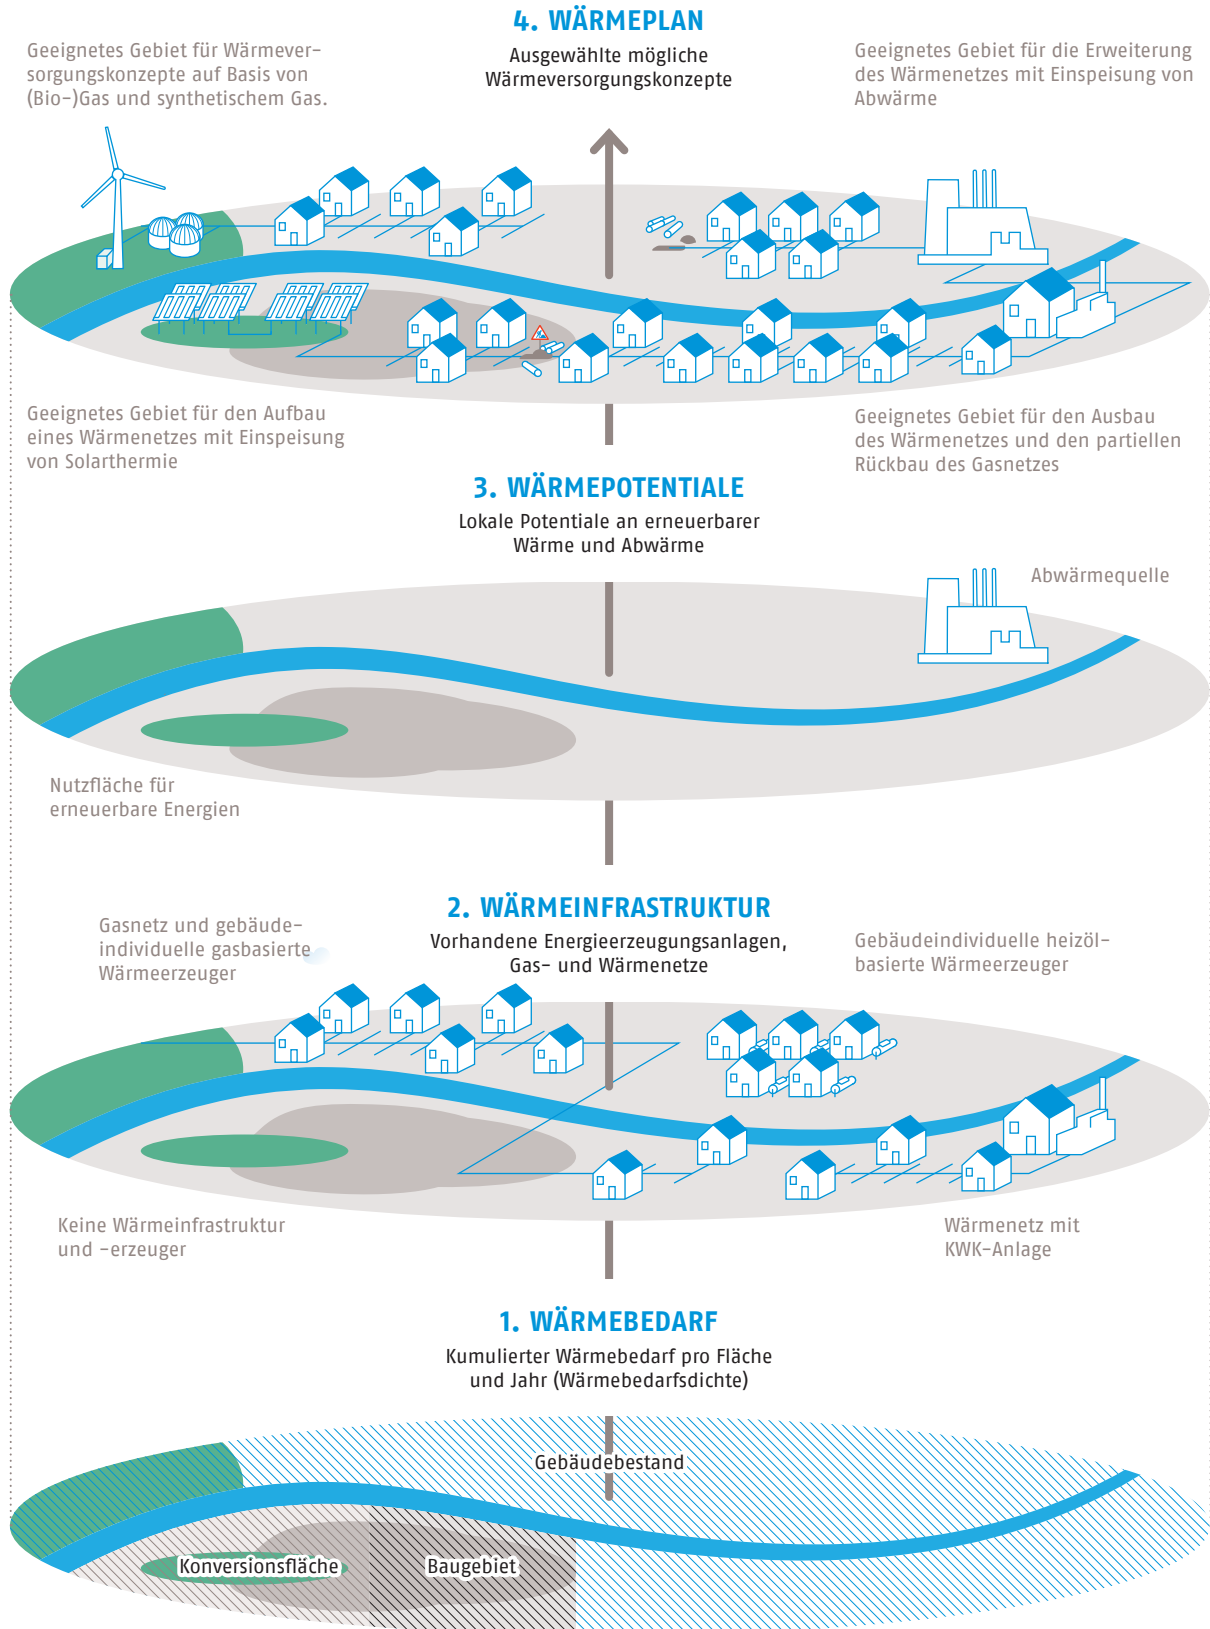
4. WÄRMEPLAN
Ausgewählte mögliche Wärmeversorgungskonzepte

Geeignetes Gebiet für Wärmeversorgungskonzepte auf Basis von (Bio-)Gas und synthetischem Gas.

Geeignetes Gebiet für die Erweiterung des Wärmenetzes mit Einspeisung von Abwärme

Geeignetes Gebiet für den Aufbau eines Wärmenetzes mit Einspeisung von Solarthermie

Geeignetes Gebiet für den Ausbau des Wärmenetzes und den partiellen Rückbau des Gasnetzes

3. WÄRMEPOTENTIALE
Lokale Potentiale an erneuerbarer Wärme und Abwärme

Abwärmequelle

Nutzfläche für erneuerbare Energien

2. WÄRMEINFRASTRUKTUR
Vorhandene Energieerzeugungsanlagen, Gas- und Wärmenetze

Gasnetz und gebäudeindividuelle gasbasierte Wärmeerzeuger

Gebäudeindividuelle heizölbasierte Wärmeerzeuger

Keine Wärmeinfrastruktur und -erzeuger

Wärmenetz mit KWK-Anlage

1. WÄRMEBEDARF
Kumulierter Wärmebedarf pro Fläche und Jahr (Wärmebedarfsdichte)

Gebäudebestand

Konversionsfläche

Baugebiet